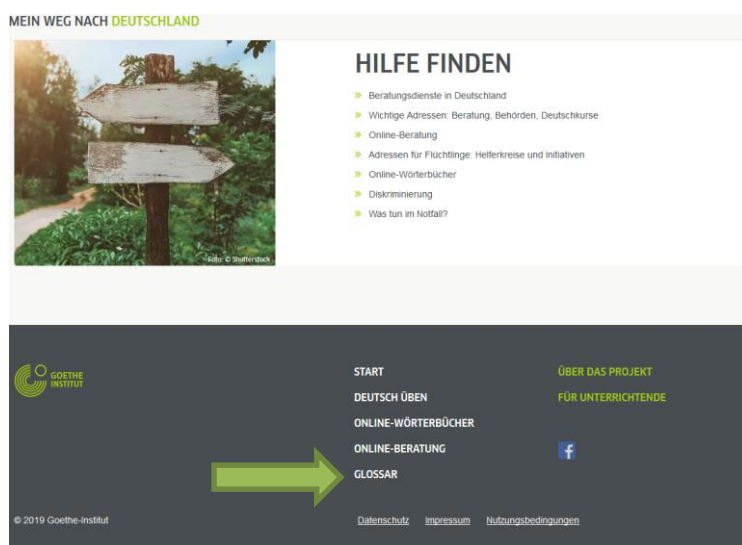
MEIN WEG NACH DEUTSCHLAND

Foto: © Shutterstock

HILFE FINDEN

» Beratungsdienste in Deutschland
» Wichtige Adressen: Beratung, Behörden, Deutschkurse
» Online-Beratung
» Adressen für Flüchtlinge: Helferkreise und Initiativen
» Online-Wörterbücher
» Diskriminierung
» Was tun im Notfall?

GOETHE INSTITUT

START
DEUTSCH ÜBEN
ONLINE-WÖRTERBÜCHER
ONLINE-BERATUNG
GLOSSAR

ÜBER DAS PROJEKT
FÜR UNTERRICHTENDE

© 2019 Goethe-Institut

Datenschutz Impressum Nutzungsbedingungen